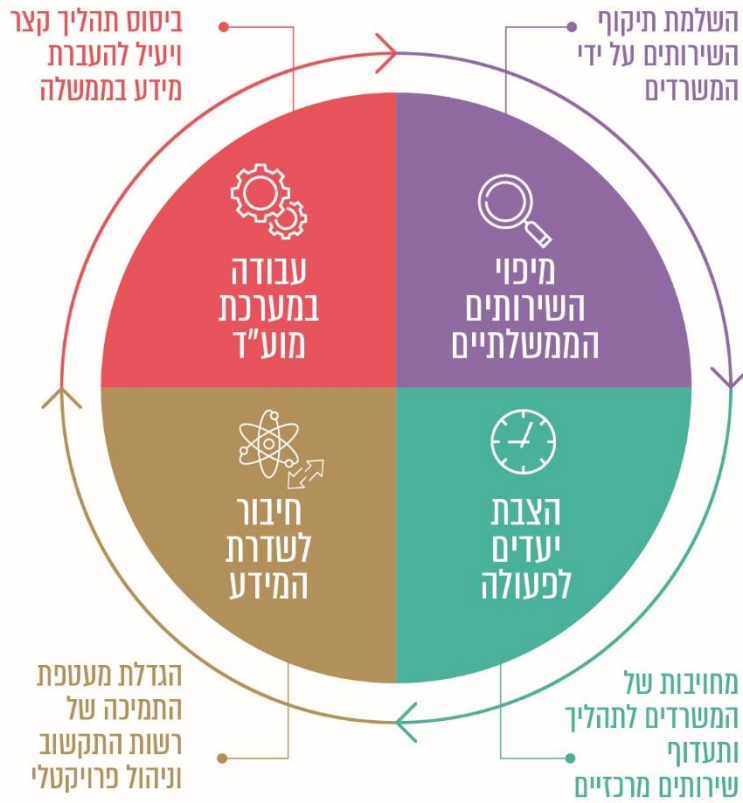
השלמת תיקוף השירותים על ידי המשרדים

ביסוס תהליך קצר ויעיל להעברת מידע בממשלה

מיפוי השירותים הממשלתיים

עבודה במערכת מוע"ד

הצבת יעדים לפעולה

חיבור לשדרת המידע

מחויבות של המשרדים לתהליך ותעדוף שירותים מרכזיים

הגדלת מעטפת התמיכה של רשות התקשוב וניהול פרויקטלי